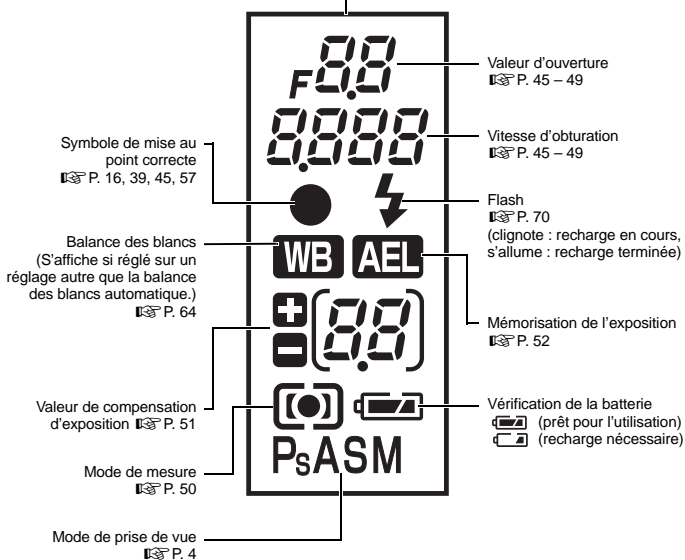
F8.8

8.888

Valeur d'ouverture
☞ P. 45 – 49

Vitesse d'obturation
☞ P. 45 – 49

Symbole de mise au point correcte
☞ P. 16, 39, 45, 57

Flash
☞ P. 70
(clignote : recharge en cours, s'allume : recharge terminée)

Balance des blancs
(S'affiche si réglé sur un réglage autre que la balance des blancs automatique.)
☞ P. 64

WB AEL

+
–
8.8

Mémorisation de l'exposition
☞ P. 52

Valeur de compensation d'exposition ☞ P. 51

Vérification de la batterie
(prêt pour l'utilisation)
(recharge nécessaire)

Mode de mesure
☞ P. 50

PsASM

Mode de prise de vue
☞ P. 4